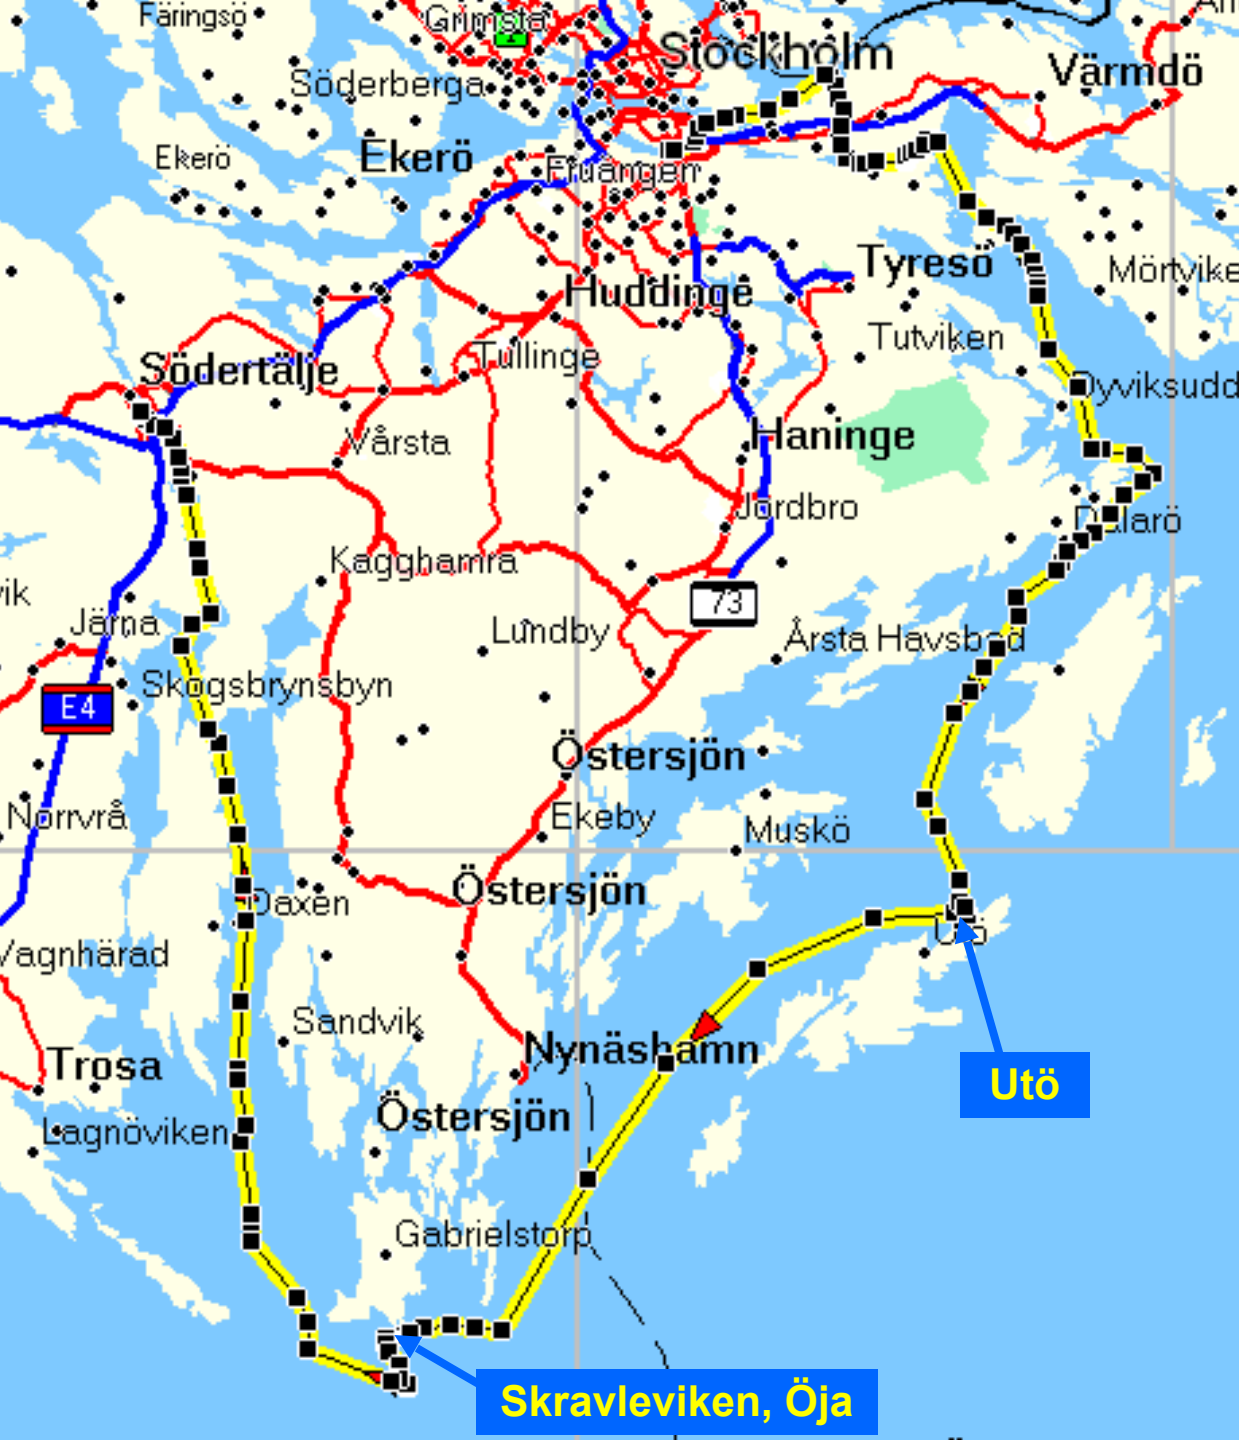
Färingsö
Grimsta
Stockholm
Värmdö
Söderberga
Ekerö
Ekerö
Fruängen
Tyresö
Mörtvike
Huddinge
Tutviken
Södertälje
Tullinge
Dyviksudd
Vårsta
Haninge
Jordbro
Dalarö
Kagghamra
73
Lundby
Årsta Havsbad
vik
Järna
E4
Skogsbrynsbyn
Östersjön
Norrvrå
Ekeby
Muskö
Östersjön
Daxen
Utö
Vagnhärad
Sandvik
Nynäshamn
Utö
Trosa
Lagnöviken
Östersjön
Gabrielstorp
Skravleviken, Öja